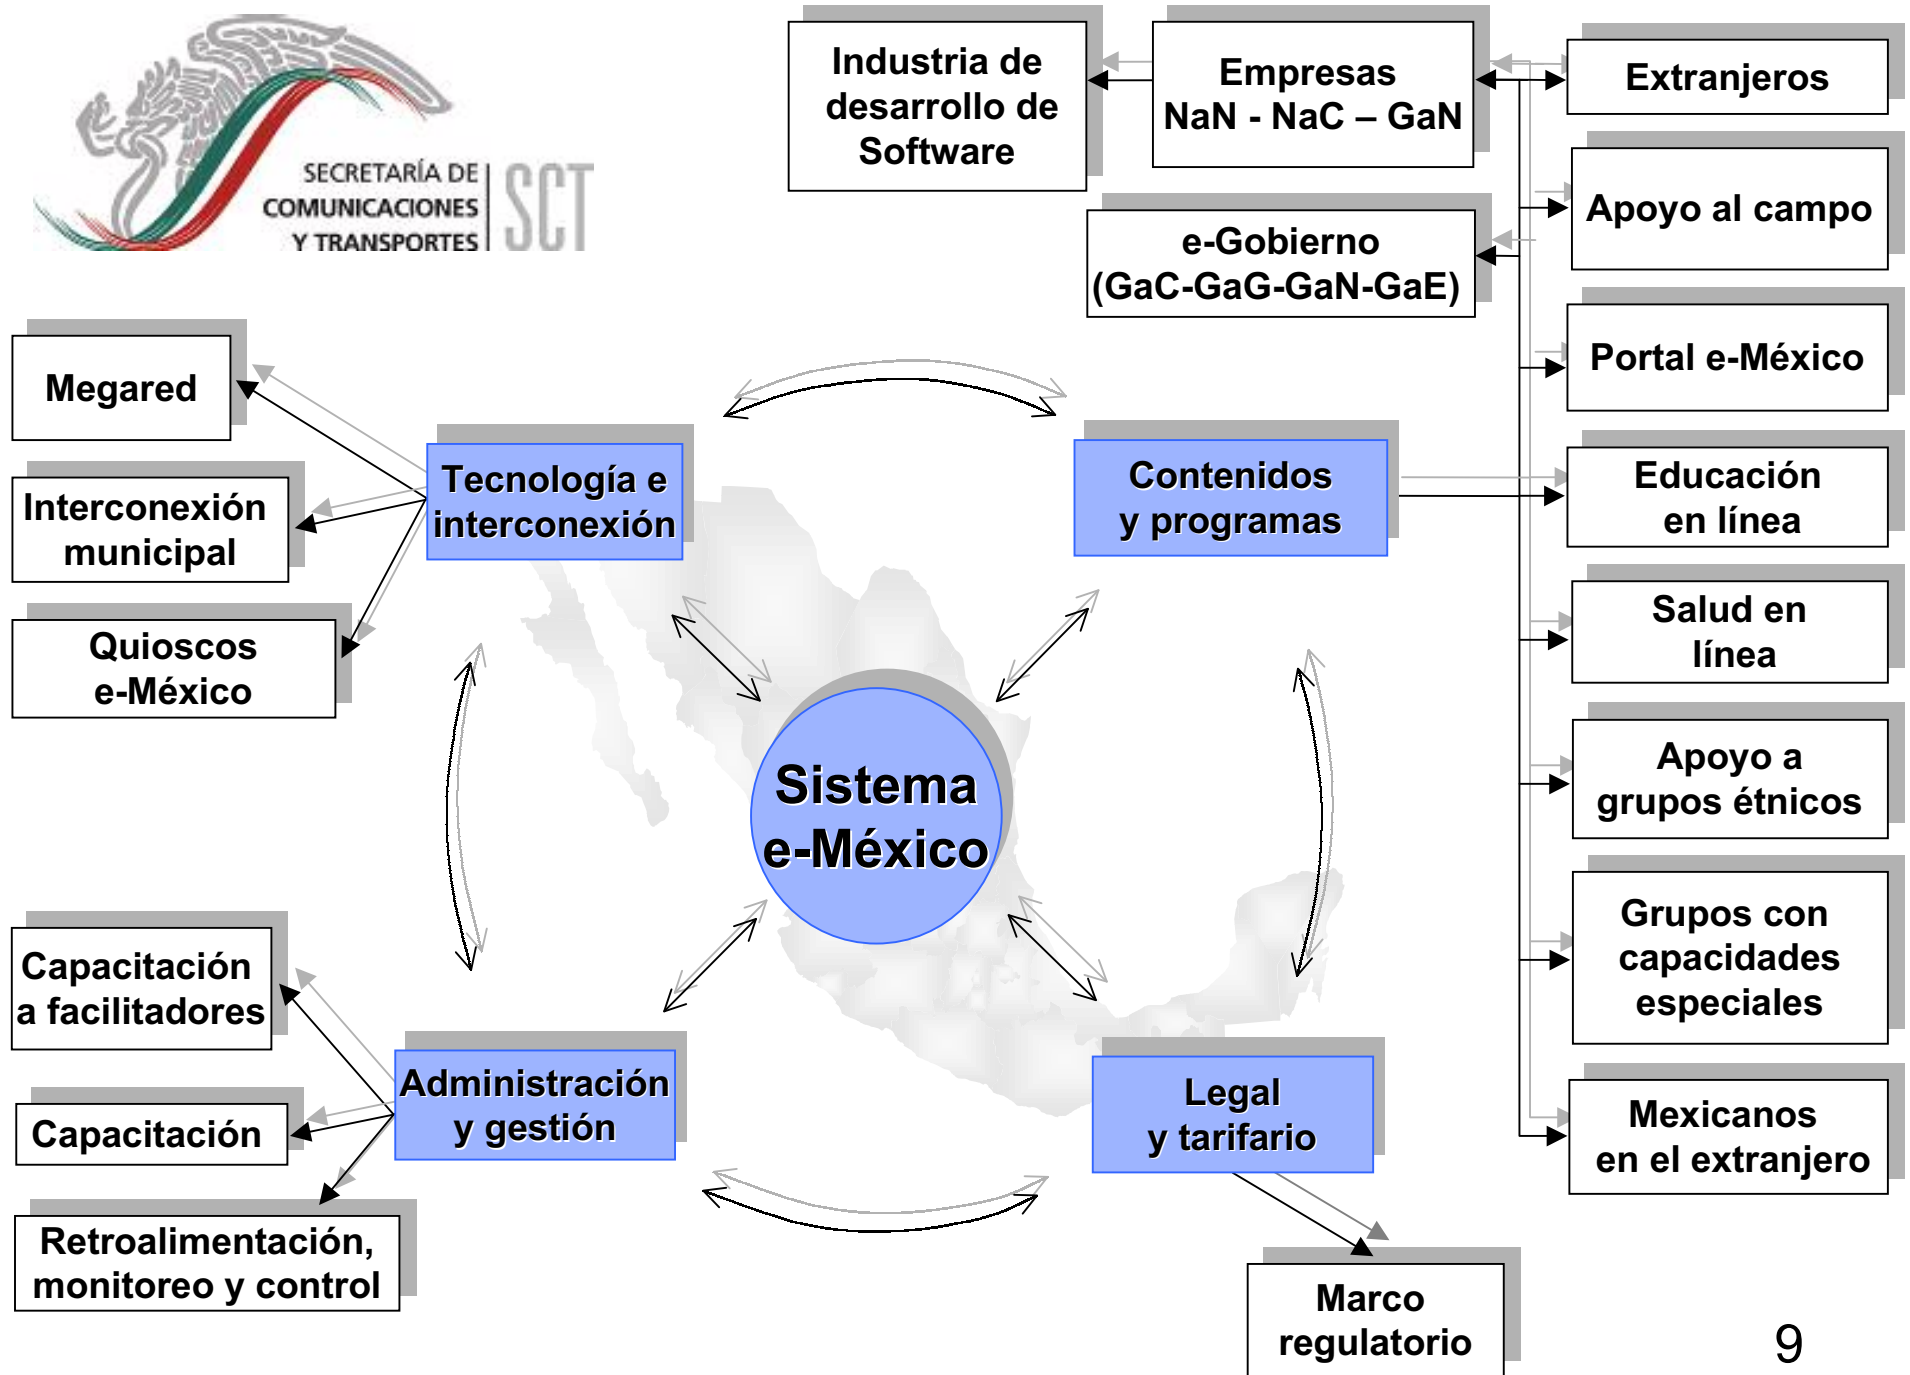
SECRETARÍA DE COMUNICACIONES Y TRANSPORTES SCT

Industria de desarrollo de Software

Empresas NaN - NaC – GaN

Extranjeros

e-Gobierno (GaC-GaG-GaN-GaE)

Apoyo al campo

Portal e-México

Megared

Interconexión municipal

Quioscos e-México

Tecnología e interconexión

Contenidos y programas

Educación en línea

Salud en línea

Apoyo a grupos étnicos

Sistema e-México

Grupos con capacidades especiales

Capacitación a facilitadores

Capacitación

Retroalimentación, monitoreo y control

Administración y gestión

Legal y tarifario

Mexicanos en el extranjero

Marco regulatorio

9